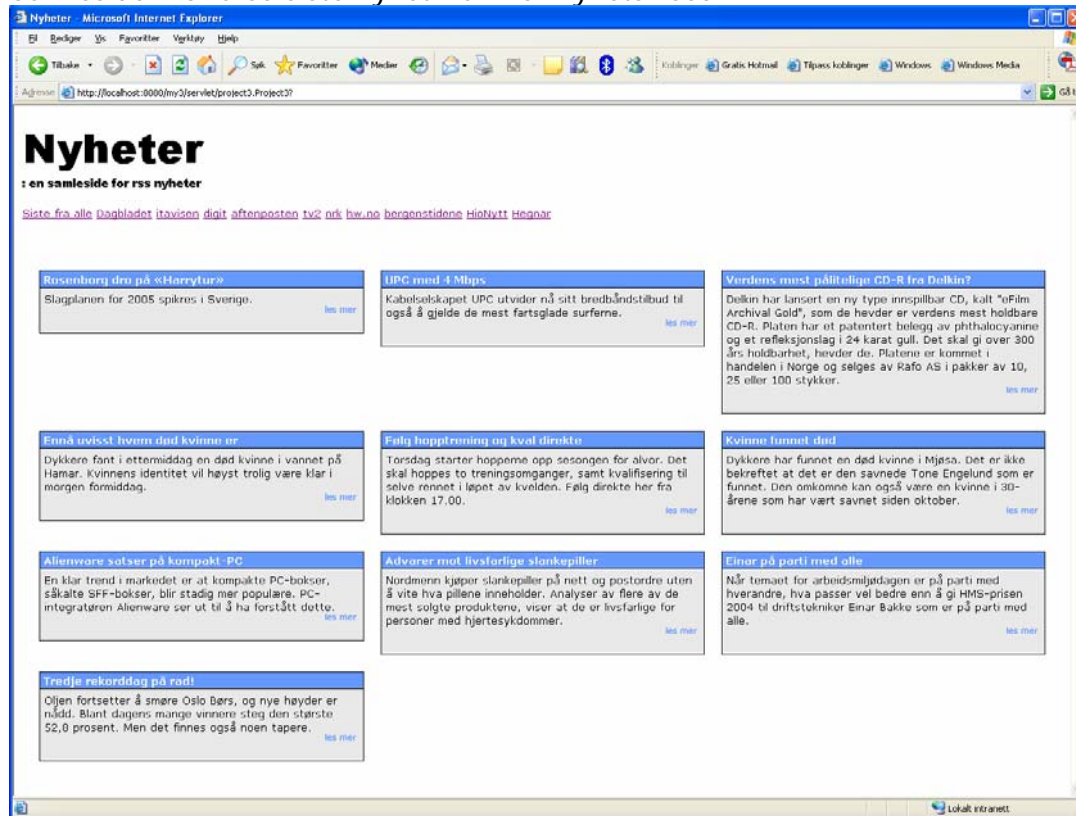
Nyheter - Microsoft Internet Explorer

Fil Rediger Vis Favoritter Verktøy Hjelp

Tilbake Søk Favoritter Medier Koblinger Gratis Hotmail Tilpass koblinger Windows Windows Media

Adresse http://localhost:8080/my3/servlet/project3.Project3? Gå til

# Nyheter
: en samleside for rss nyheter

Siste fra alle Dagbladet itavisen digit aftenposten tv2 nrk hw.no bergenstidene HioNytt Hegnar

**Rosenborg drø på «Harrytur»**
Slagplanen for 2005 spikres i Sverige.
les mer

**UPC med 4 Mbps**
Kabelselskapet UPC utvider nå sitt bredbåndstilbud til også å gjelde de mest fartsglade surferne.
les mer

**Verdens mest pålitelige CD-R fra Delkin?**
Delkin har lansert en ny type innspillbar CD, kalt "eFilm Archival Gold", som de hevder er verdens mest holdbare CD-R. Platen har et patentert belegg av phthalocyanine og et refleksjonslag i 24 karat gull. Det skal gi over 300 års holdbarhet, hevder de. Platene er kommet i handelen i Norge og selges av Rafo AS i pakker av 10, 25 eller 100 stykker.
les mer

**Ennå uvisst hvem død kvinne er**
Dykkere fant i ettermiddag en død kvinne i vannet på Hamar. Kvinnens identitet vil høyst trolig være klar i morgen formiddag.
les mer

**Følg hopptrening og kval direkte**
Torsdag starter hoppeme opp sesongen for alvor. Det skal hoppes to treningsomganger, samt kvalifisering til selve rennet i løpet av kvelden. Følg direkte her fra klokken 17.00.
les mer

**Kvinne funnet død**
Dykkere har funnet en død kvinne i Mjøsa. Det er ikke bekreftet at det er den savnede Tone Engelund som er funnet. Den omkomne kan også være en kvinne i 30-årene som har vært savnet siden oktober.
les mer

**Alienware satser på kompakt-PC**
En klar trend i markedet er at kompakte PC-bokser, såkalte SFF-bokser, blir stadig mer populære. PC-integratøren Alienware ser ut til å ha forstått dette.
les mer

**Advarer mot livsfarlige slankepiller**
Nordmenn kjøper slankepiller på nett og postordre uten å vite hva pillene inneholder. Analyser av flere av de mest solgte produktene, viser at de er livsfarlige for personer med hjertesykdommer.
les mer

**Einar på parti med alle**
Når temaet for arbeidsmiljødagen er på parti med hverandre, hva passer vel bedre enn å gi HMS-prisen 2004 til driftstekniker Einar Bakke som er på parti med alle.
les mer

**Tredje rekorddag på rad!**
Oljen fortsetter å smøre Oslo Børs, og nye høyder er nådd. Blant dagens mange vinnere steg den største 52,0 prosent. Men det finnes også noen tapere.
les mer

Lokalt intranett